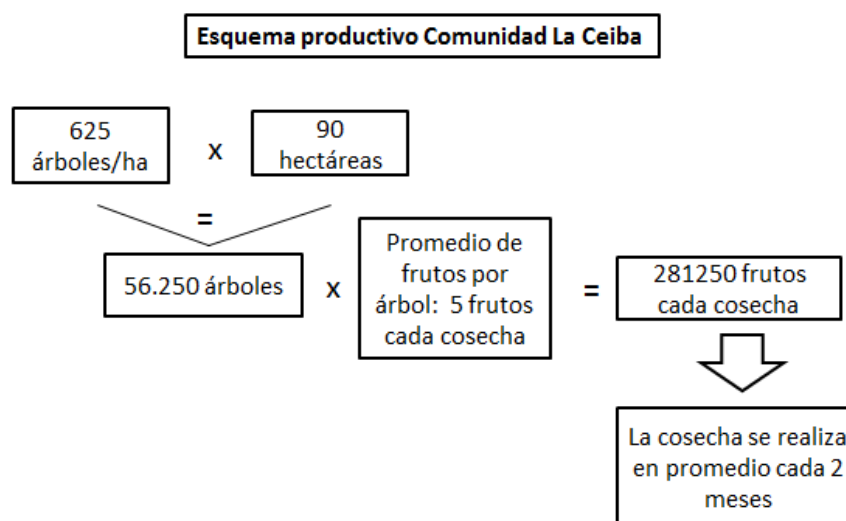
Esquema productivo Comunidad La Ceiba

625 árboles/ha

x

90 hectáreas

=

56.250 árboles

x

Promedio de frutos por árbol: 5 frutos cada cosecha

=

281250 frutos cada cosecha

La cosecha se realiza en promedio cada 2 meses